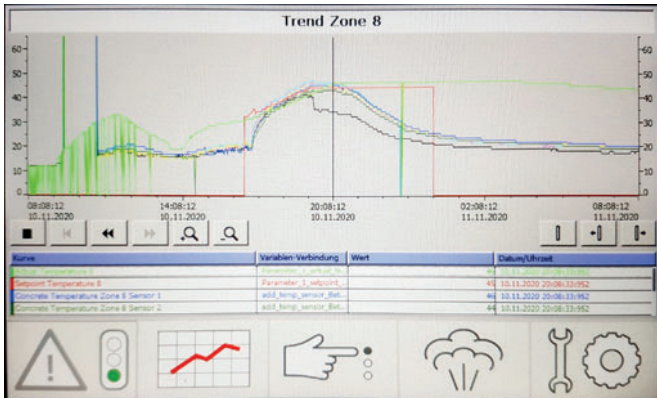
Trend Zone 8

60
50
40
30
20
10
0

60
50
40
30
20
10
0

08:08:12
10.11.2020

14:08:12
10.11.2020

20:08:12
10.11.2020

02:08:12
11.11.2020

08:08:12
11.11.2020

| Kurve | Variablen-Verbindung | Wert | Datum/Uhrzeit |
|---|---|---|---|
| Actual Temperature 8 | Parameter_1_actual_te | 46 | 10.11.2020 20:06:33:952 |
| Setpoint Temperature 8 | Parameter_1_setpoint_ | 45 | 10.11.2020 20:06:33:952 |
| Concrete Temperature Zone 8 Sensor 1 | add_temp_sensor_Bet | 46 | 10.11.2020 20:06:33:952 |
| Concrete Temperature Zone 8 Sensor 2 | add_temp_sensor_Bet | 44 | 10.11.2020 20:06:33:952 |